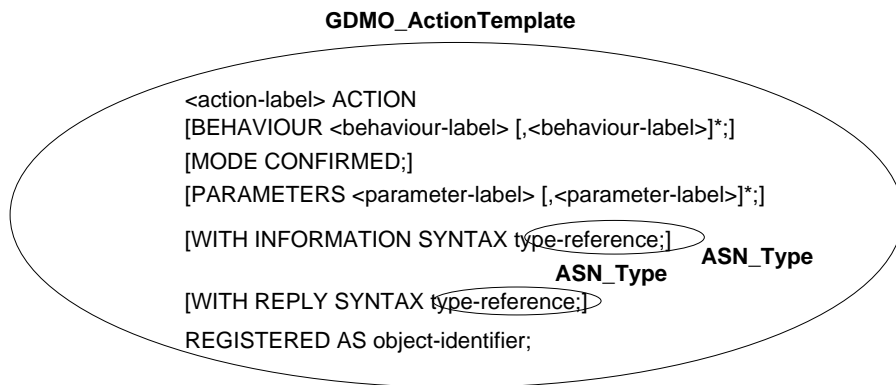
GDMO_ActionTemplate

<action-label> ACTION
[BEHAVIOUR <behaviour-label> [,<behaviour-label>]*;]
[MODE CONFIRMED;]
[PARAMETERS <parameter-label> [,<parameter-label>]*;]
[WITH INFORMATION SYNTAX type-reference;]
ASN_Type
ASN_Type
[WITH REPLY SYNTAX type-reference;]
REGISTERED AS object-identifier;